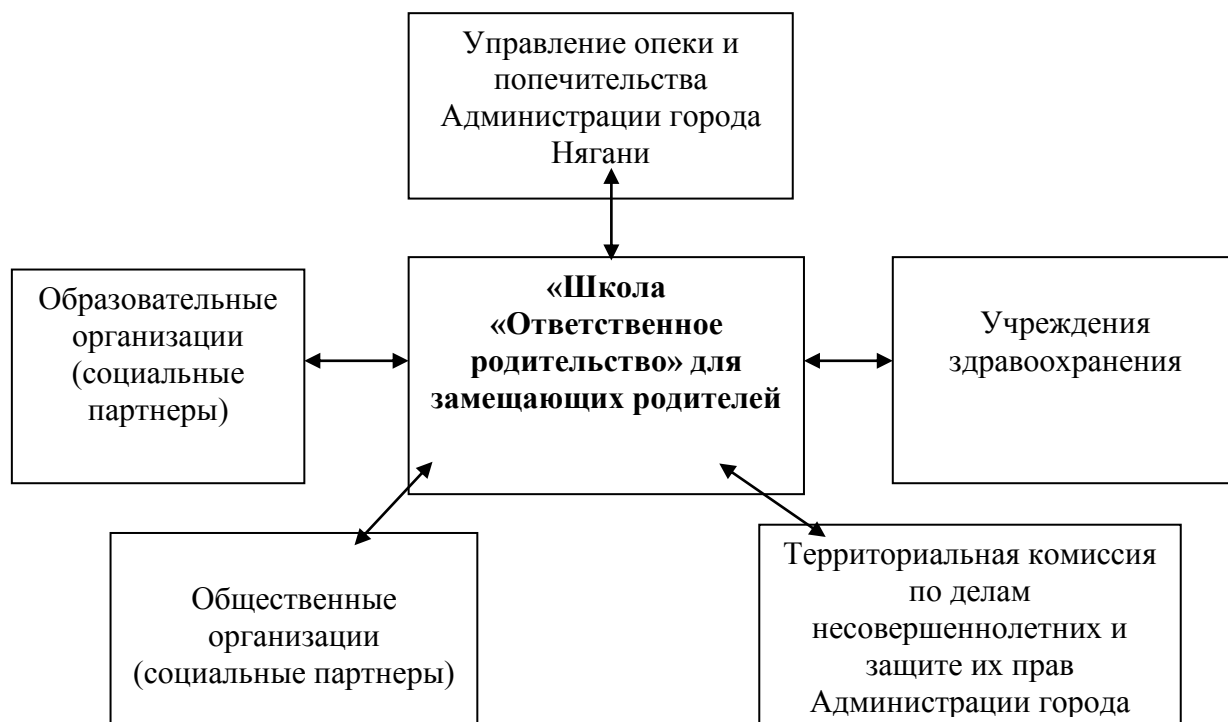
Управление опеки и попечительства Администрации города Нягани

Образовательные организации (социальные партнеры)

**«Школа «Ответственное родительство» для замещающих родителей**

Учреждения здравоохранения

Общественные организации (социальные партнеры)

Территориальная комиссия по делам несовершеннолетних и защите их прав Администрации города